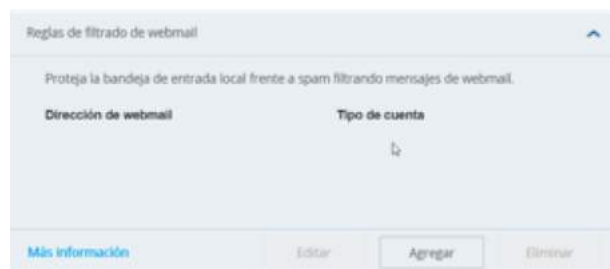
Reglas de filtrado de webmail

Proteja la bandeja de entrada local frente a spam filtrando mensajes de webmail.

| Dirección de webmail | Tipo de cuenta |
|---|---|

Más información

Editar

Agregar

Eliminar